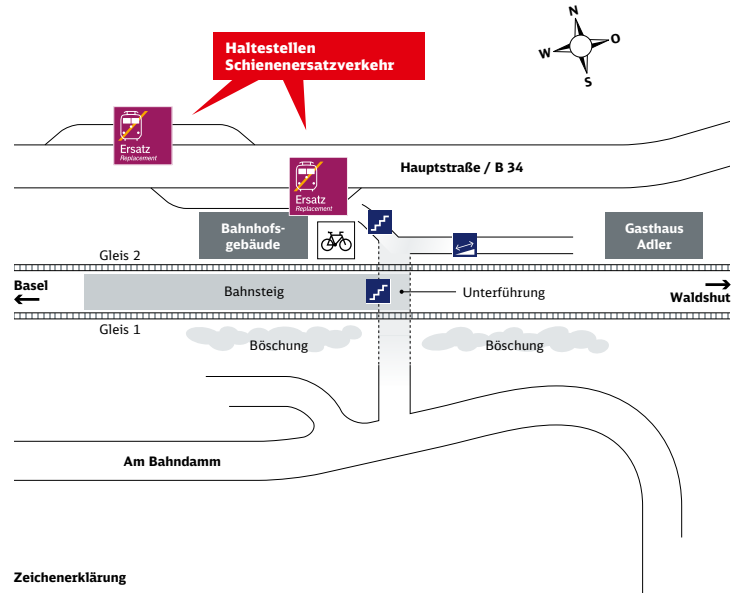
N
W
O
S

Haltestellen Schienenersatzverkehr

Ersatz
Replacement

Ersatz
Replacement

Hauptstraße / B 34

Bahnhofsgebäude

Gasthaus Adler

Gleis 2

Basel

Bahnsteig

Unterführung

Waldshut

Gleis 1

Böschung

Böschung

Am Bahndamm

Zeichenerklärung